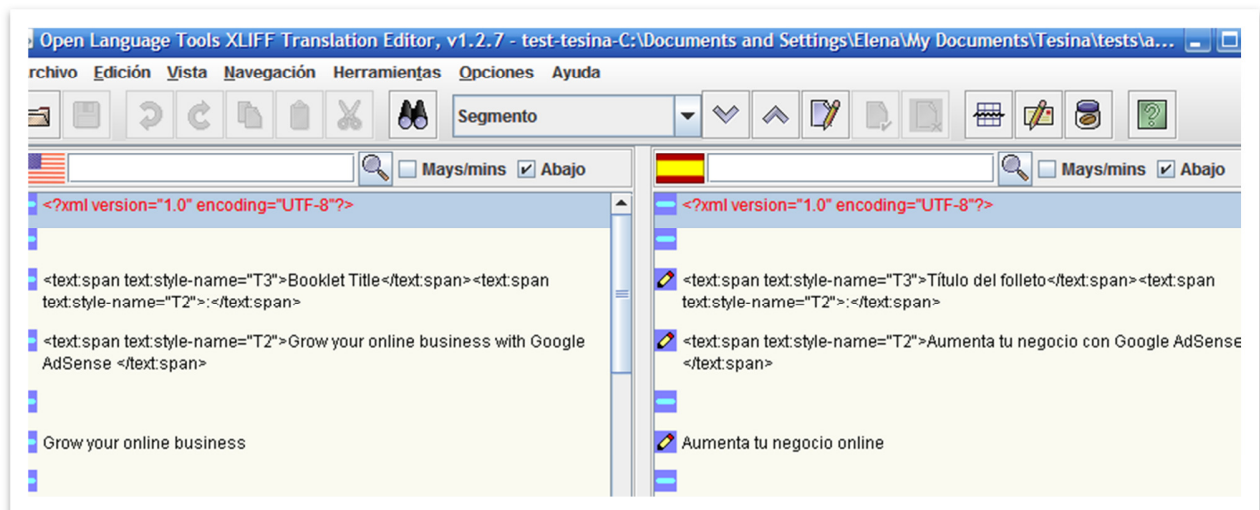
Open Language Tools XLIFF Translation Editor, v1.2.7 - test-tesina-C:\Documents and Settings\Elena\My Documents\Tesina\tests\a...

rchivo Edición Vista Navegación Herramientas Opciones Ayuda

Segmento

Mays/mins Abajo

Mays/mins Abajo

<?xml version="1.0" encoding="UTF-8"?>

<text:span text:style-name="T3">Booklet Title</text:span><text:span text:style-name="T2">:</text:span>

<text:span text:style-name="T2">Grow your online business with Google AdSense </text:span>

Grow your online business

<?xml version="1.0" encoding="UTF-8"?>

<text:span text:style-name="T3">Título del folleto</text:span><text:span text:style-name="T2">:</text:span>

<text:span text:style-name="T2">Aumenta tu negocio con Google AdSense </text:span>

Aumenta tu negocio online